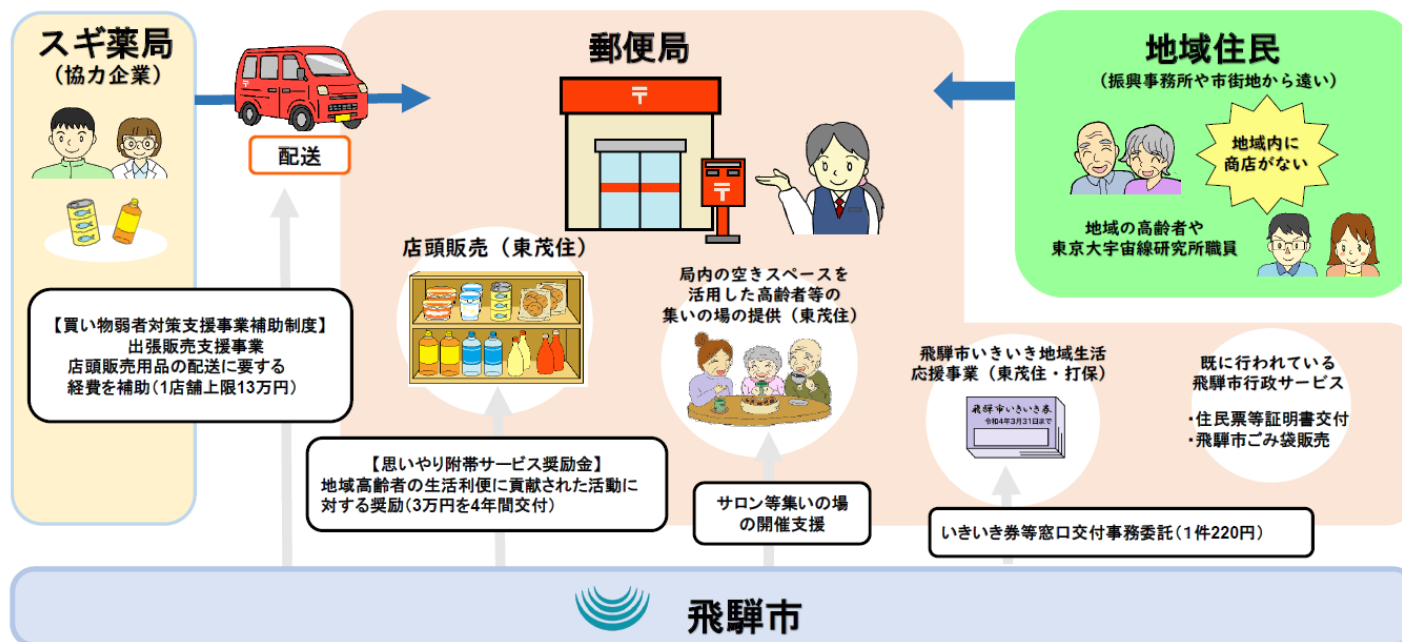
スギ薬局
(協力企業)

配送

郵便局

〒

地域住民
(振興事務所や市街地から遠い)

地域内に
商店がない

地域の高齢者や
東京大宇宙線研究所職員

【買い物弱者対策支援事業補助制度】
出張販売支援事業
店頭販売用品の配送に要する
経費を補助(1店舗上限13万円)

店頭販売(東茂住)

局内の空きスペースを
活用した高齢者等の
集いの場の提供(東茂住)

飛騨市いきいき地域生活
応援事業(東茂住・打保)

飛騨市いきいき券
令和4年3月31日まで

既に行われている
飛騨市行政サービス

・住民票等証明書交付
・飛騨市ごみ袋販売

【思いやり附帯サービス奨励金】
地域高齢者の生活利便に貢献された活動に
対する奨励(3万円を4年間交付)

サロン等集いの場
の開催支援

いきいき券等窓口交付事務委託(1件220円)

飛騨市